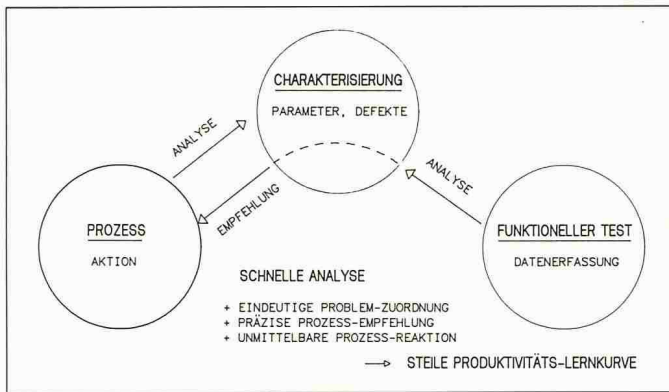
CHARAKTERISIERUNG
PARAMETER, DEFEKTE

ANALYSE

EMPFEHLUNG

ANALYSE

PROZESS
AKTION

FUNKTIONELLER TEST
DATENERFASSUNG

SCHNELLE ANALYSE

+ EINDEUTIGE PROBLEM-ZUORDNUNG
+ PRÄZISE PROZESS-EMPFEHLUNG
+ UNMITTELBARE PROZESS-REAKTION

→ STEILE PRODUKTIVITÄTS-LERNKURVE